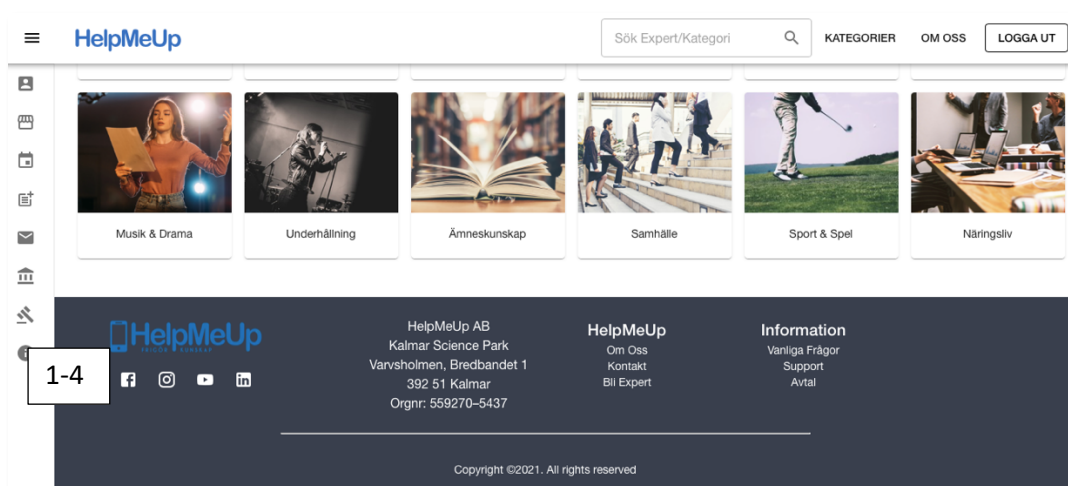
HelpMeUp

Sök Expert/Kategori

KATEGORIER OM OSS LOGGA UT

Musik & Drama

Underhållning

Ämneskunskap

Samhälle

Sport & Spel

Näringsliv

HelpMeUp
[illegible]

1-4

HelpMeUp AB
Kalmar Science Park
Varvsholmen, Bredbandet 1
392 51 Kalmar
Orgnr: 559270–5437

HelpMeUp
Om Oss
Kontakt
Bli Expert

Information
Vanliga Frågor
Support
Avtal

Copyright ©2021. All rights reserved